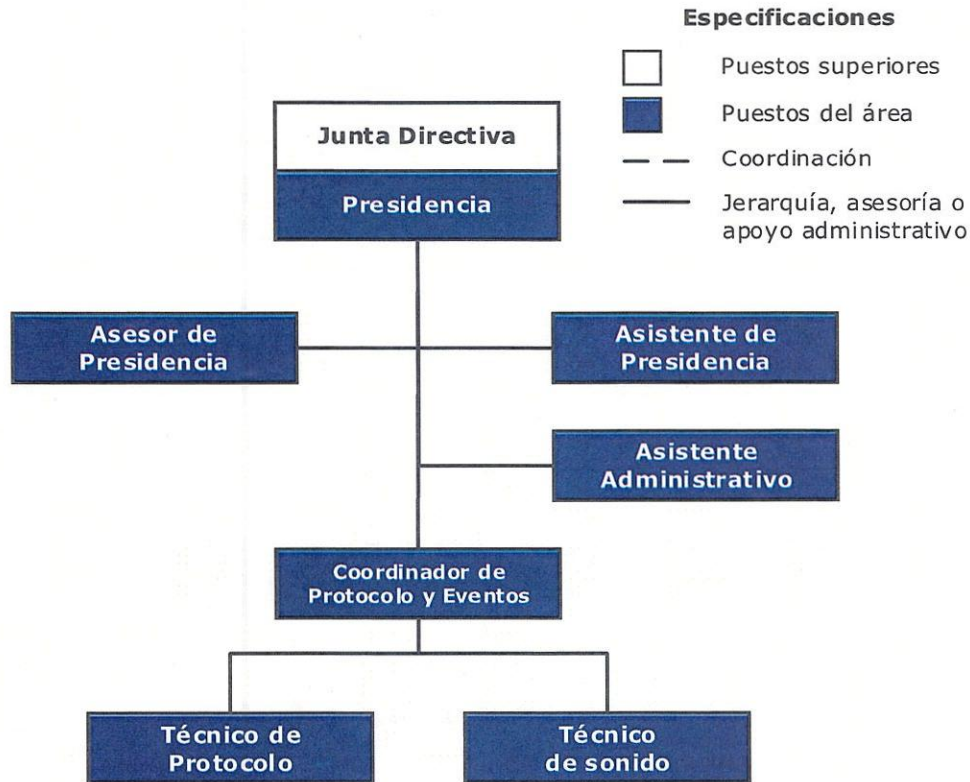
Especificaciones

Puestos superiores

Puestos del área

Coordinación

Jerarquía, asesoría o apoyo administrativo

Junta Directiva

Presidencia

Asesor de Presidencia

Asistente de Presidencia

Asistente Administrativo

Coordinador de Protocolo y Eventos

Técnico de Protocolo

Técnico de sonido